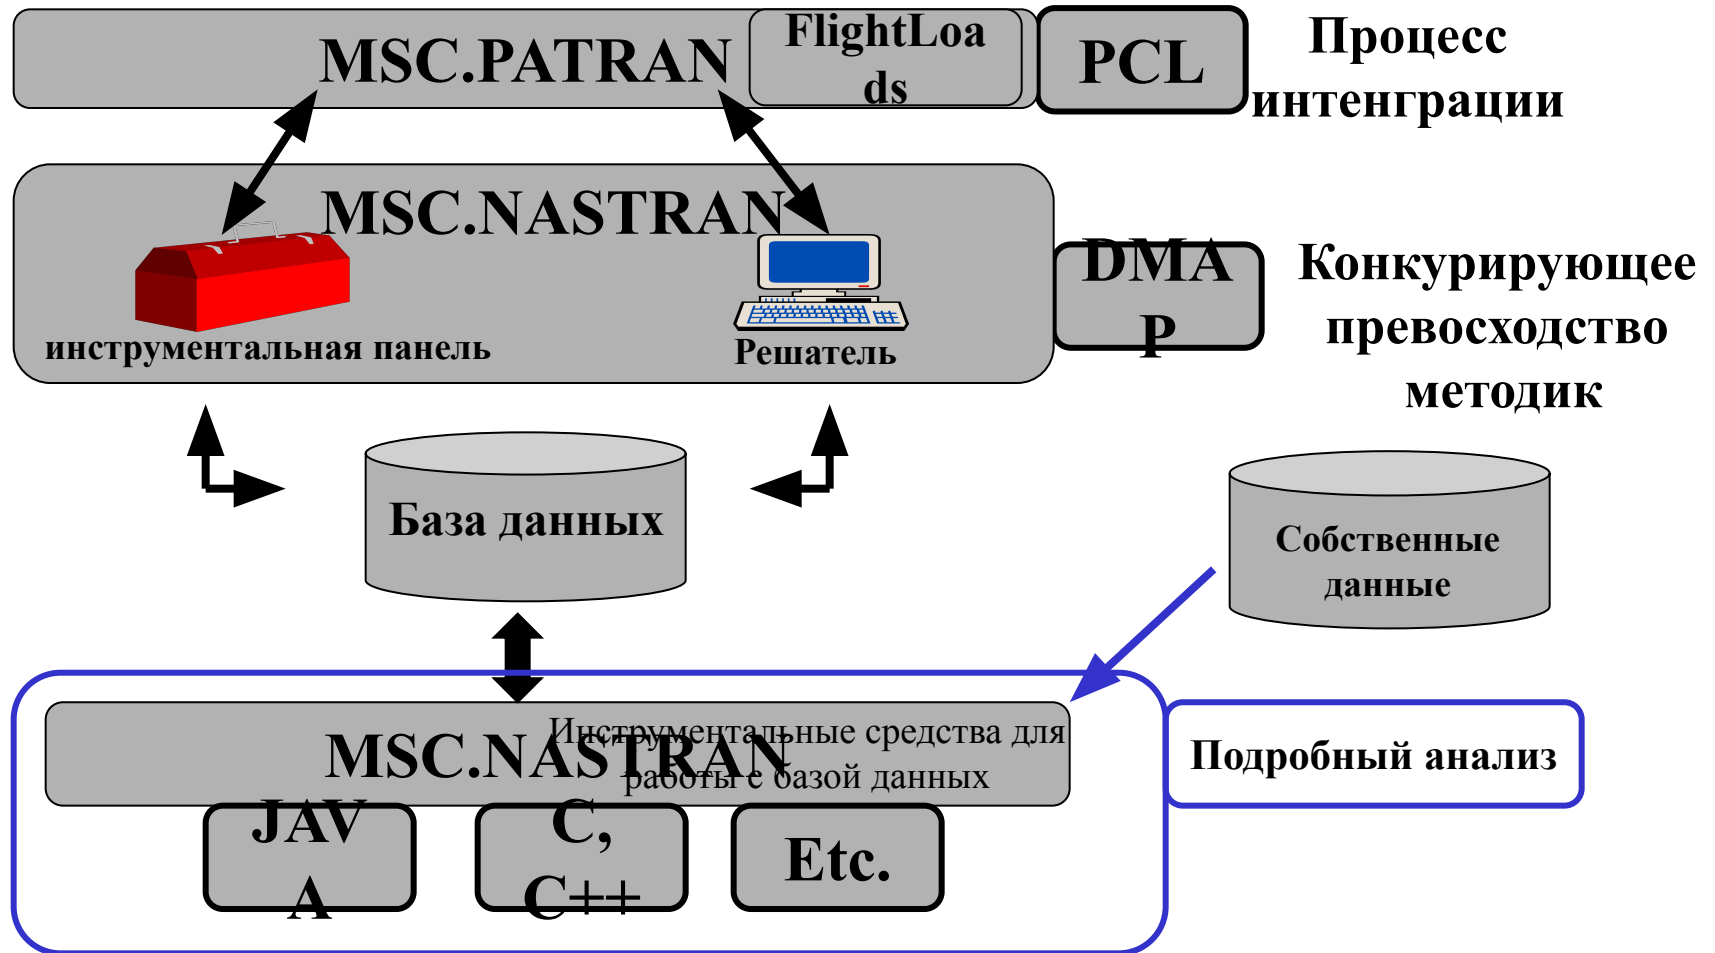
MSC.PATRAN

FlightLoads

PCL

Процесс интенграции

MSC.NASTRAN

инструментальная панель

Решатель

DMAP

Конкурирующее превосходство методик

База данных

Собственные данные

MSC.NASTRAN

Инструментальные средства для работы с базой данных

JAVA

C, C++

Etc.

Подробный анализ